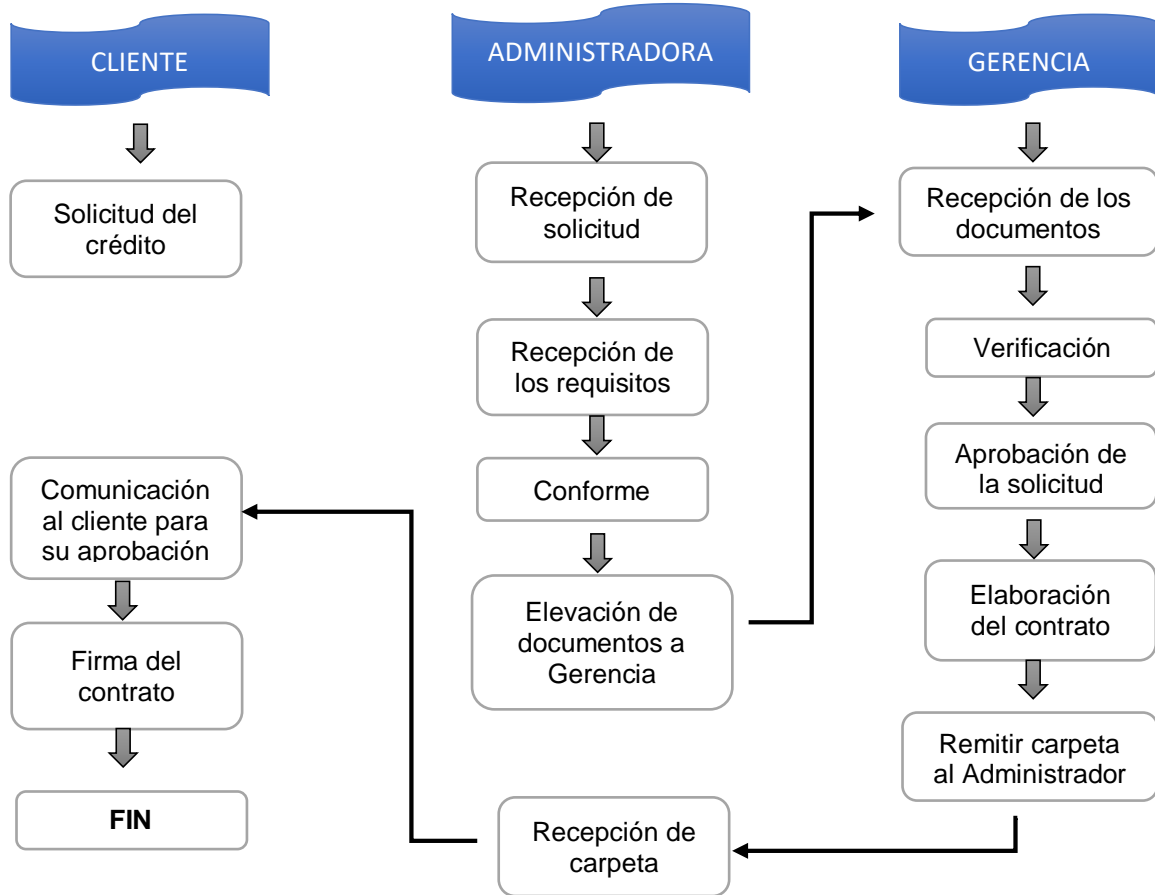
CLIENTE

Solicitud del crédito

Comunicación al cliente para su aprobación

Firma del contrato

FIN

ADMINISTRADORA

Recepción de solicitud

Recepción de los requisitos

Conforme

Elevación de documentos a Gerencia

Recepción de carpeta

GERENCIA

Recepción de los documentos

Verificación

Aprobación de la solicitud

Elaboración del contrato

Remitir carpeta al Administrador